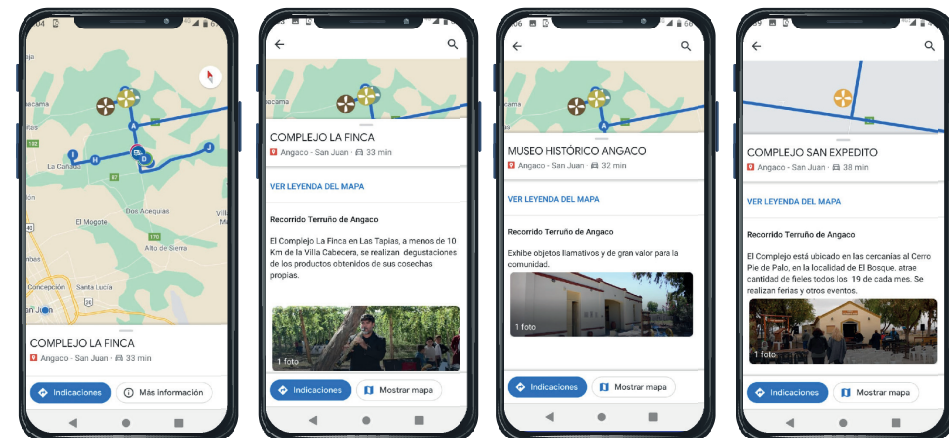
Jacama
La Cañada
El Mogote
Dos Acequias
Alto de Sierra
Pie de Palo
Santa Lucía
Concepción
San Juan
COMPLEJO LA FINCA
Angaco · San Juan · 33 min
Indicaciones
Más información

COMPLEJO LA FINCA
Angaco · San Juan · 33 min
VER LEYENDA DEL MAPA
Recorrido Terruño de Angaco
El Complejo La Finca en Las Taplas, a menos de 10 Km de la Villa Cabecera, se realizan degustaciones de los productos obtenidos de sus cosechas propias.
1 foto
Indicaciones
Mostrar mapa

MUSEO HISTÓRICO ANGACO
Angaco · San Juan · 32 min
VER LEYENDA DEL MAPA
Recorrido Terruño de Angaco
Exhibe objetos llamativos y de gran valor para la comunidad.
1 foto
Indicaciones
Mostrar mapa

COMPLEJO SAN EXPEDITO
Angaco · San Juan · 38 min
VER LEYENDA DEL MAPA
Recorrido Terruño de Angaco
El Complejo está ubicado en las cercanías al Cerro Pie de Palo, en la localidad de El Bosque. atrae cantidad de fieles todos los 19 de cada mes. Se realizan ferias y otros eventos.
1 foto
Indicaciones
Mostrar mapa